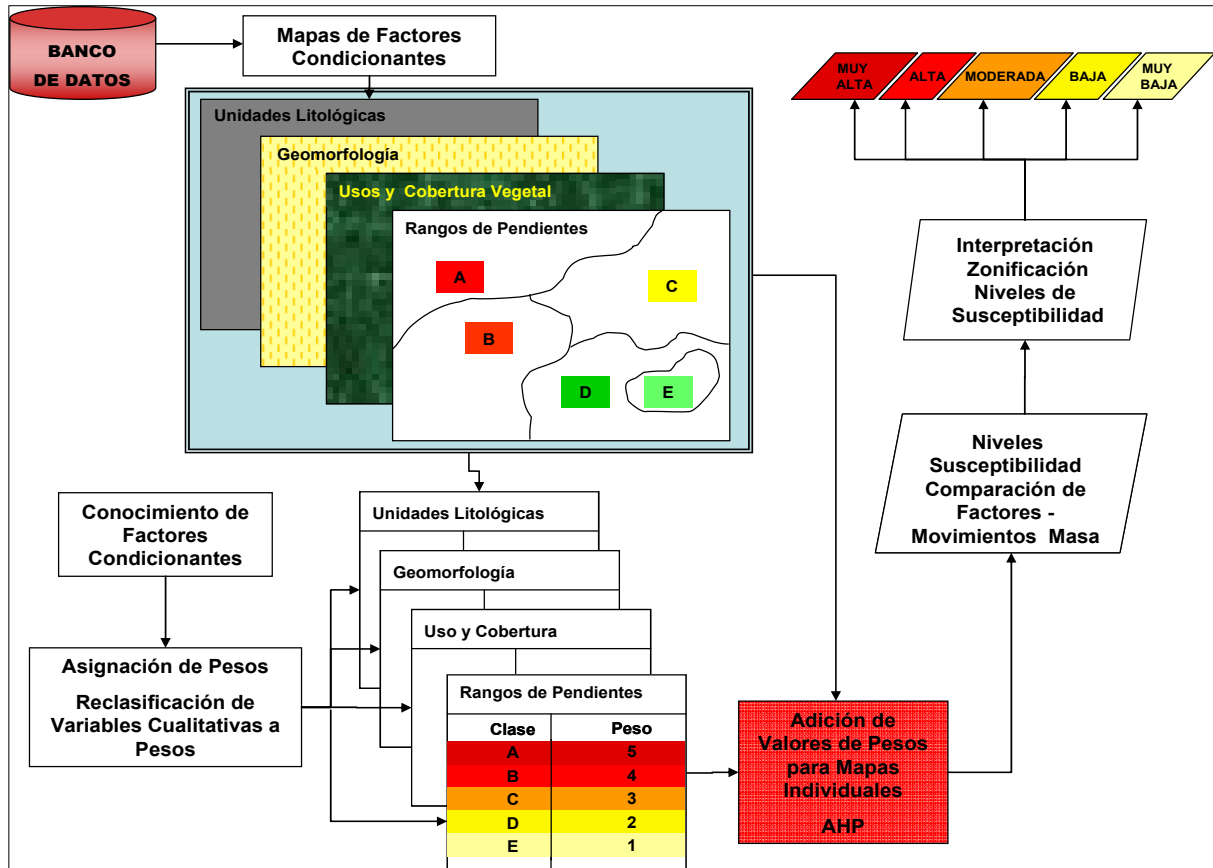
BANCO DE DATOS

Mapas de Factores Condicionantes

Unidades Litológicas

Geomorfología

Usos y Cobertura Vegetal

Rangos de Pendientes

A

C

B

D

E

MUY ALTA

ALTA

MODERADA

BAJA

MUY BAJA

Interpretación Zonificación Niveles de Susceptibilidad

Niveles Susceptibilidad Comparación de Factores - Movimientos Masa

Conocimiento de Factores Condicionantes

Asignación de Pesos

Reclasificación de Variables Cualitativas a Pesos

Unidades Litológicas

Geomorfología

Uso y Cobertura

Rangos de Pendientes

| Clase | Peso |
|---|---|
| A | 5 |
| B | 4 |
| C | 3 |
| D | 2 |
| E | 1 |

Adición de Valores de Pesos para Mapas Individuales

AHP